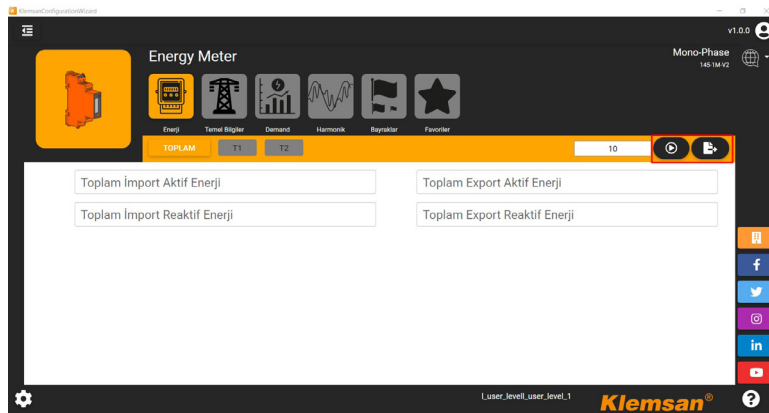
KlemsanConfigurationWizard

v1.0.0

Energy Meter

Mono-Phase
145-1M-V2

Enerji
Temel Bilgiler
Demand
Harmonik
Bayraklar
Favoriler

TOPLAM
T1
T2

10

Toplam İmport Aktif Enerji

Toplam Export Aktif Enerji

Toplam İmport Reaktif Enerji

Toplam Export Reaktif Enerji

l_user_levell_user_level_1

Klemsan®